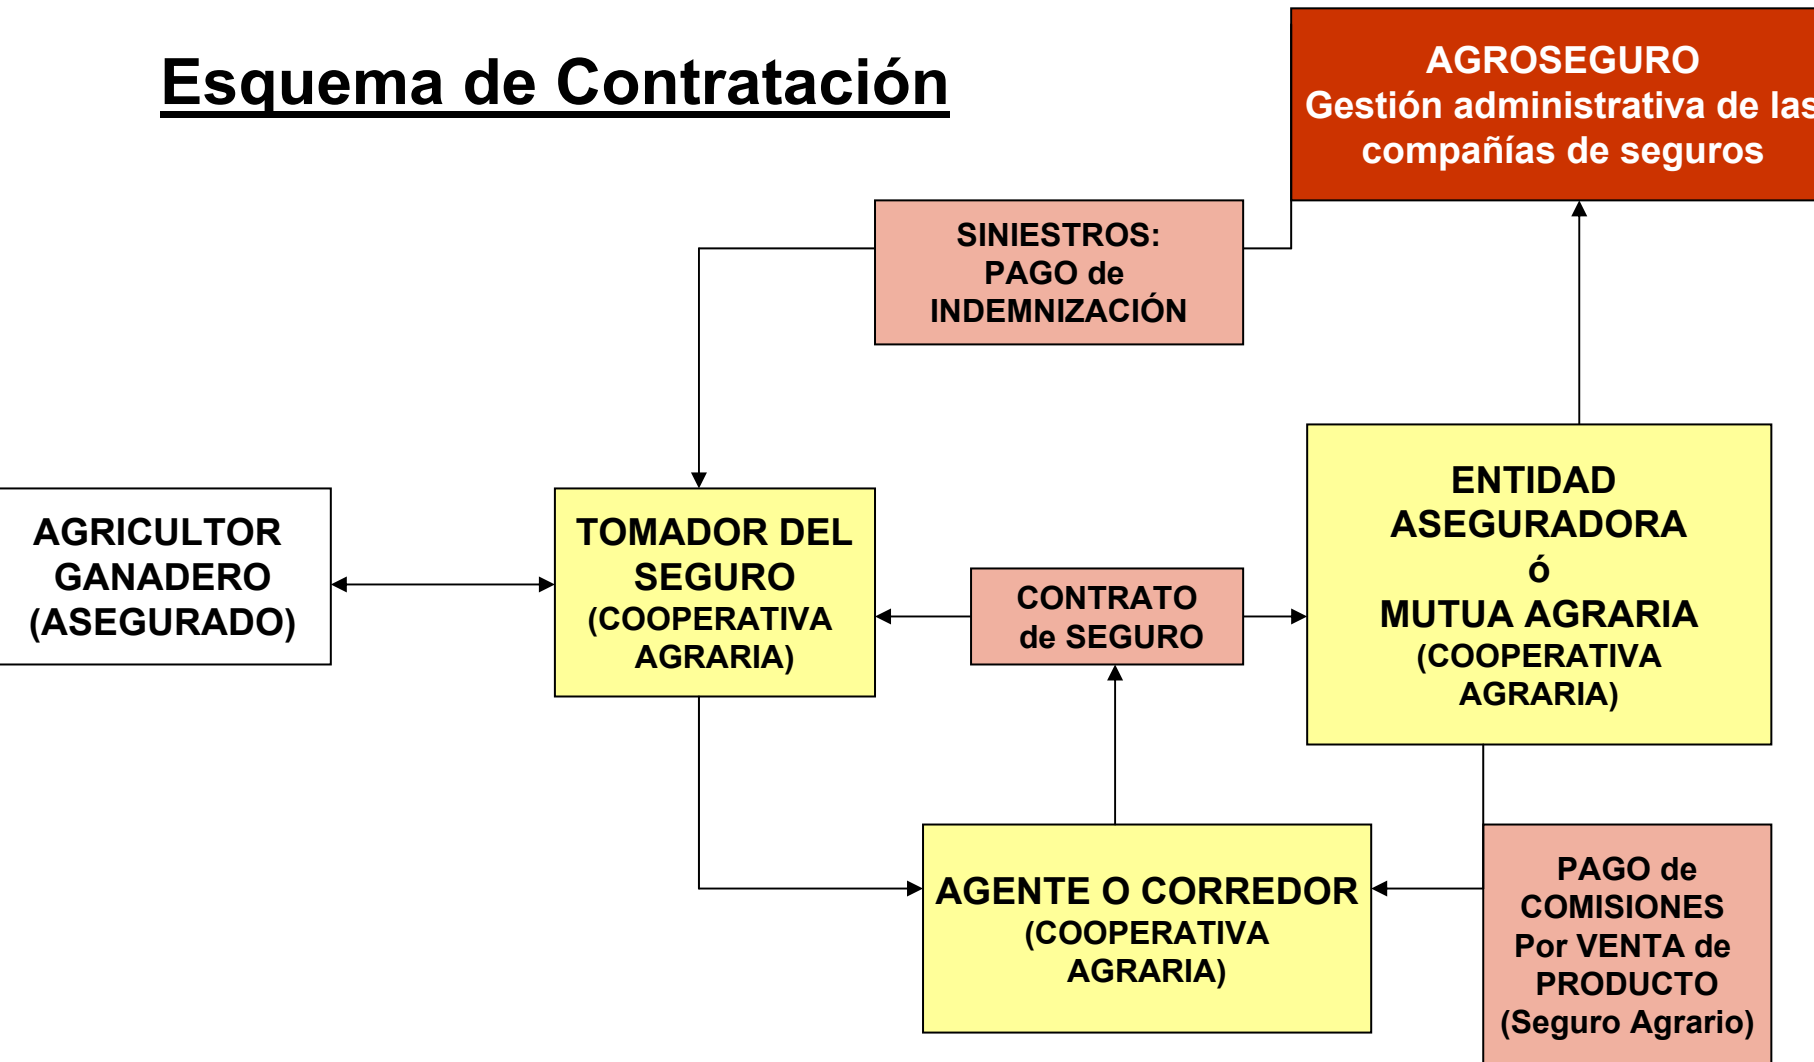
Esquema de Contratación

AGROSEGURO
Gestión administrativa de las
compañías de seguros

SINIESTROS:
PAGO de
INDEMNIZACIÓN

AGRICULTOR
GANADERO
(ASEGURADO)

TOMADOR DEL
SEGURO
(COOPERATIVA
AGRARIA)

CONTRATO
de SEGURO

ENTIDAD
ASEGURADORA
ó
MUTUA AGRARIA
(COOPERATIVA
AGRARIA)

AGENTE O CORREDOR
(COOPERATIVA
AGRARIA)

PAGO de
COMISIONES
Por VENTA de
PRODUCTO
(Seguro Agrario)